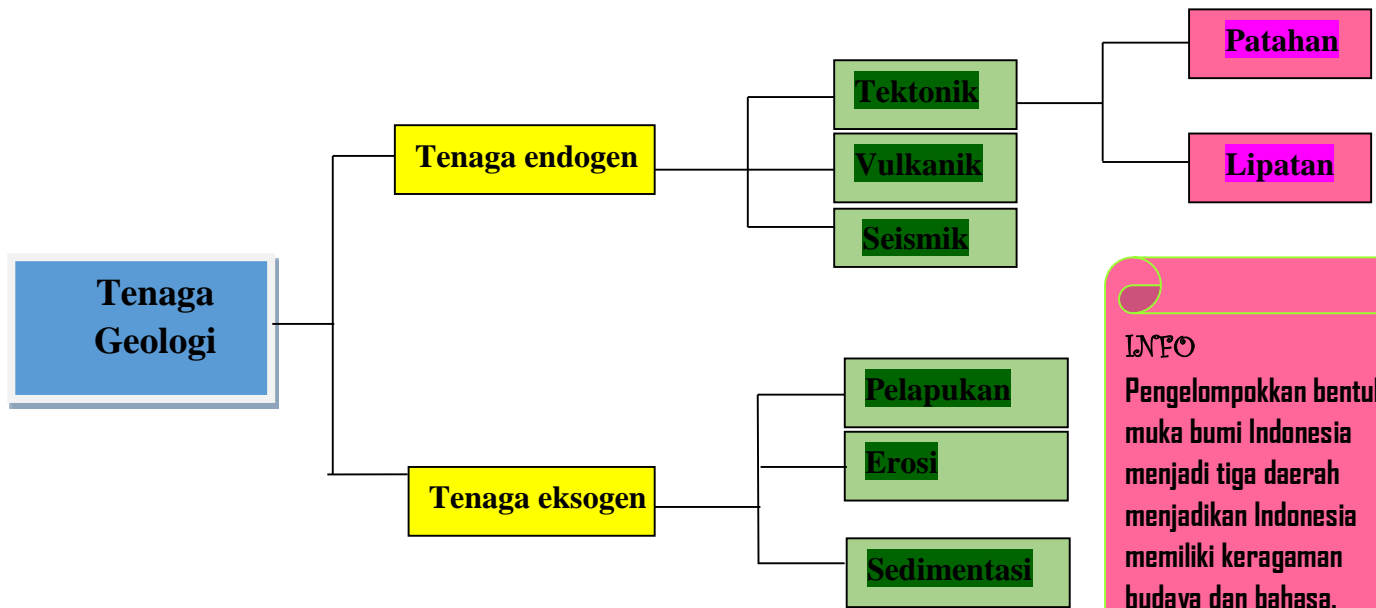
Tenaga Geologi

Tenaga endogen

Tektonik

Patahan

Lipatan

Vulkanik

Seismik

Tenaga eksogen

Pelapukan

Erosi

Sedimentasi

INFO
Pengelompokkan bentu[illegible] muka bumi Indonesia menjadi tiga daerah menjadikan Indonesia memiliki keragaman budaya dan bahasa.